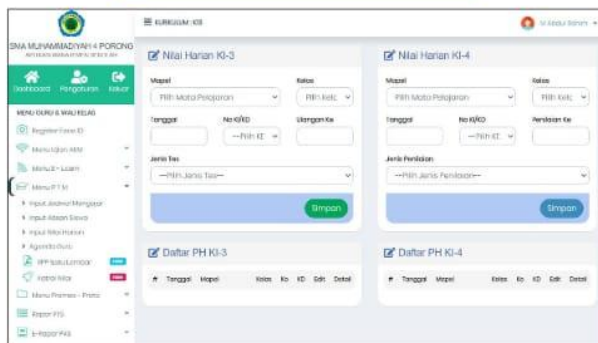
SMA MUHAMMADIYAH 4 PORONG

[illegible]

Dashboard Pengaturan Keluar

MENU GURU & WALI KELAS

Register Face ID

Menu Ujian MM

Menu E-Learn

Menu PTM

Input Jadwal Mengajar

Input Absen Siswa

Input Nilai Harian

Agenda Guru

RPP Satu Lembar

Katrol Nilai

Menu Promes - Prota

Rapor PTS

E-Rapor PAS

≡ KURIKULUM : K13

Nilai Harian KI-3

Mapel

Pilih Mata Pelajaran

Kelas

Pilih Kelas

Tanggal

No KI/KD

--Pilih KI

Ulangan Ke

Jenis Tes

---Pilih Jenis Tes---

Simpan

Nilai Harian KI-4

Mapel

Pilih Mata Pelajaran

Kelas

Pilih Kelas

Tanggal

No KI/KD

--Pilih KI

Penilaian Ke

Jenis Penilaian

---Pilih Jenis Penilaian---

Simpan

Daftar PH KI-3

| # | Tanggal | Mapel | Kelas | Ke | KD | Edit | Detail |
|---|---|---|---|---|---|---|---|

Daftar PH KI-4

| # | Tanggal | Mapel | Kelas | Ke | KD | Edit | Detail |
|---|---|---|---|---|---|---|---|